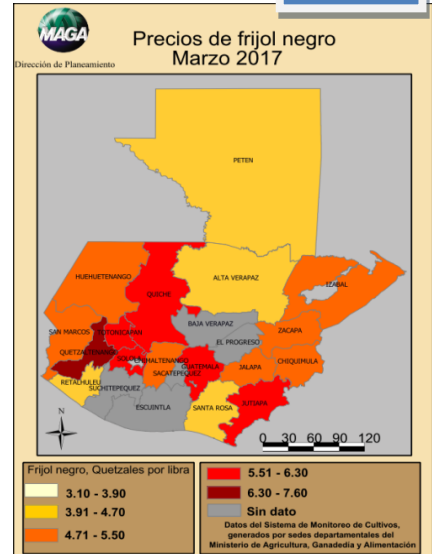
MAGA
Dirección de Planeamiento

Precios de frijol negro
Marzo 2017

PETEN
HUEHUETENANGO
QUICHE
ALTA VERAPAZ
IZABAL
SAN MARCOS
TOTONICAPAN
BAJA VERAPAZ
ZACAPA
QUETZALTENANGO
EL PROGRESO
CHIQUIMULA
SOLOLA
CHIMALTENANGO
GUATEMALA
JALAPA
RETALHULEU
SACATEPEQUEZ
SUCHITEPEQUEZ
ESCUINTLA
SANTA ROSA
JUTIAPA
N
0 30 60 90 120

Frijol negro, Quetzales por libra
3.10 - 3.90
3.91 - 4.70
4.71 - 5.50
5.51 - 6.30
6.30 - 7.60
Sin dato

Datos del Sistema de Monitoreo de Cultivos, generados por sedes departamentales del Ministerio de Agricultura, Ganadería y Alimentación